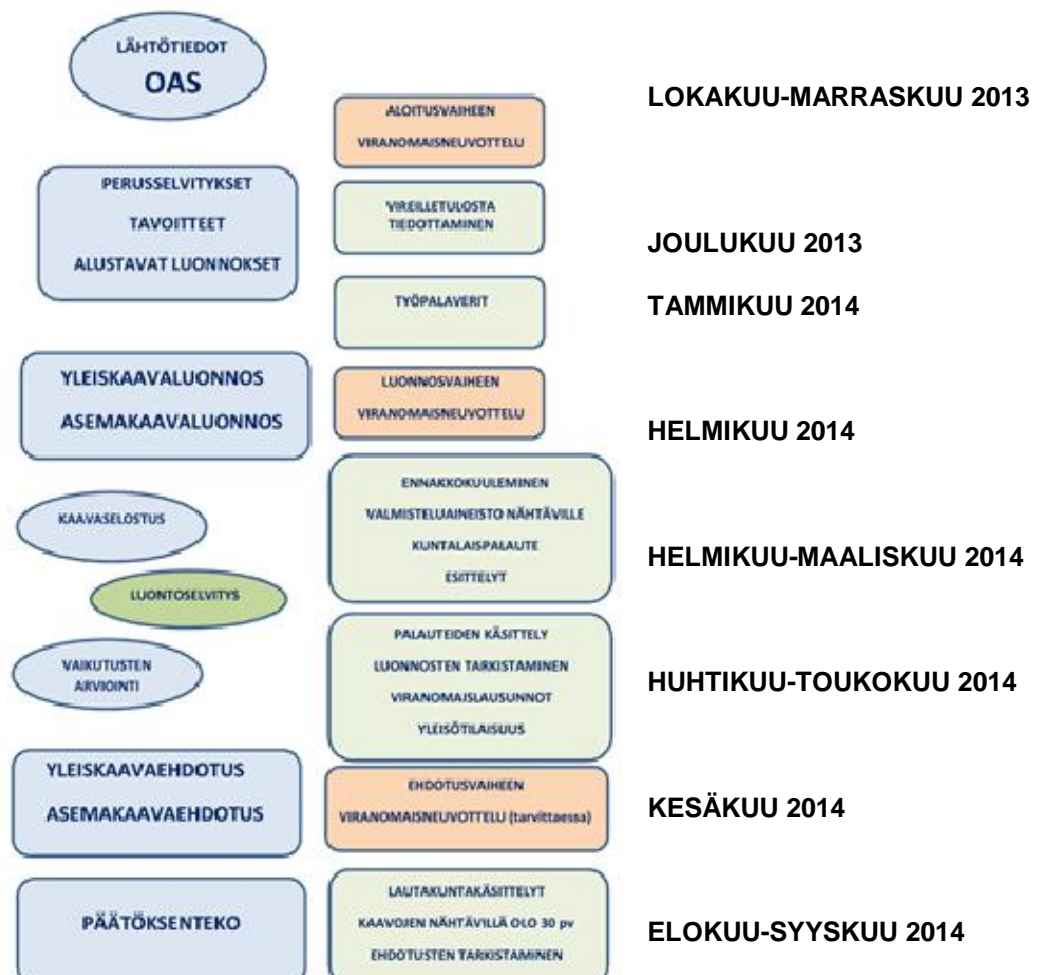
LÄHTÖTIEDOT
OAS

ALOITUSVAIHEEN
VIRANOMAISNEUVOTTELU

LOKAKUU-MARRASKUU 2013

PERUSSELVITYKSET
TAVOITTEET
ALUSTAVAT LUONNOKSET

VIREILLETULOSTA
TIEDOTTAMINEN

JOULUKUU 2013

TYÖPALAVERIT

TAMMIKUU 2014

YLEISKAAVALUONNOS
ASEMAKAAVALUONNOS

LUONNOSVAIHEEN
VIRANOMAISNEUVOTTELU

HELMIKUU 2014

KAAVASELOSTUS

LUONTOSELVITYS

ENNAKKOKUULEMINEN
VALMISTELUAINEISTO NÄHTÄVILLE
KUNTALAISPALAUTE
ESITTELYT

HELMIKUU-MAALISKUU 2014

VAIKUTUSTEN
ARVIOINTI

PALAUTEIDEN KÄSITTELY
LUONNOSTEN TARKISTAMINEN
VIRANOMAISLAUSUNNOT
YLEISÖTILAISUUS

HUHTIKUU-TOUKOKUU 2014

YLEISKAAVAEHDOTUS
ASEMAKAAVAEHDOTUS

EHDOTUSVAIHEEN
VIRANOMAISNEUVOTTELU (tarvittaessa)

KESÄKUU 2014

PÄÄTÖKSENTEKO

LAUTAKUNTAKÄSITTELYT
KAAVOJEN NÄHTÄVILLÄ OLO 30 pv
EHDOTUSTEN TARKISTAMINEN

ELOKUU-SYYSKUU 2014